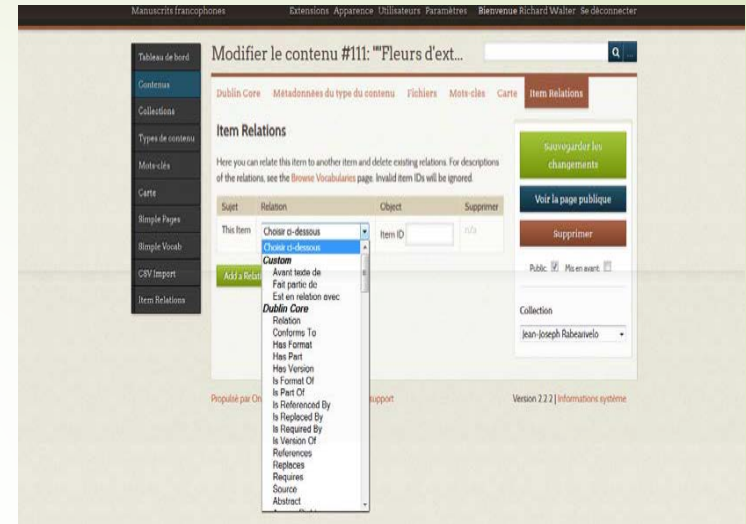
Manuscrits francophones Extensions Apparence Utilisateurs Paramètres Bienvenue Richard Walter Se déconnecter

Tableau de bord
Contenus
Collections
Types de contenu
Mots-clés
Carte
Simple Pages
Simple Vocab
CSV Import
Item Relations

Modifier le contenu #111: "Fleurs d'ext...

Q

Dublin Core Métadonnées du type du contenu Fichiers Mots-clés Carte Item Relations

Item Relations

Here you can relate this item to another item and delete existing relations. For descriptions of the relations, see the Browse Vocabularies page. Invalid item IDs will be ignored.

| Sujet | Relation | Object | Supprimer |
|---|---|---|---|
| This Item | Choisir ci-dessous | Item ID | n/a |

Choisir ci-dessous
Custom
Avant texte de
Fait partie de
Est en relation avec
Dublin Core
Relation
Conforms To
Has Format
Has Part
Has Version
Is Format Of
Is Part Of
Is Referenced By
Is Replaced By
Is Required By
Is Version Of
References
Replaces
Requires
Source
Abstract

Add a Relat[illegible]

Sauvegarder les changements
Voir la page publique
Supprimer
Public: Mis en avant:

Collection
Jean-Joseph Rabearivelo

Propulsé par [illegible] support
Version 2.2.2 | Informations système